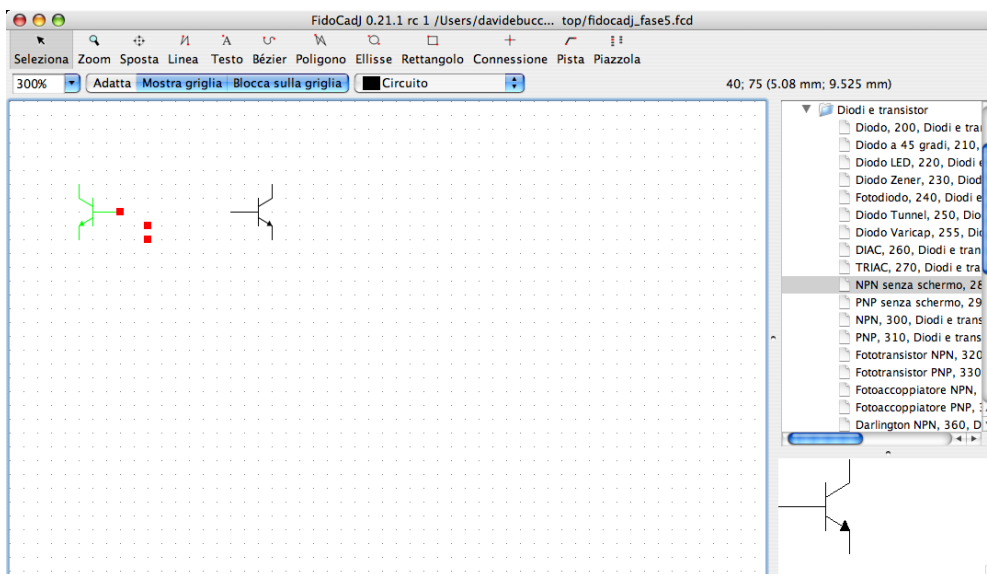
FidoCadJ 0.21.1 rc 1 /Users/davidebucc... top/fidocadj_fase5.fcd

Seleziona Zoom Sposta Linea Testo Bézier Poligono Ellisse Rettangolo Connessione Pista Piazzola

300%
Adatta Mostra griglia Blocca sulla griglia
Circuito
40; 75 (5.08 mm; 9.525 mm)

Diodi e transistor
Diodo, 200, Diodi e tra
Diodo a 45 gradi, 210,
Diodo LED, 220, Diodi e
Diodo Zener, 230, Diod
Fotodiodo, 240, Diodi e
Diodo Tunnel, 250, Dio
Diodo Varicap, 255, Dio
DIAC, 260, Diodi e tran
TRIAC, 270, Diodi e tra
NPN senza schermo, 28
PNP senza schermo, 29
NPN, 300, Diodi e trans
PNP, 310, Diodi e trans
Fototransistor NPN, 320
Fototransistor PNP, 330
Fotoaccoppiatore NPN,
Fotoaccoppiatore PNP,
Darlington NPN, 360, D